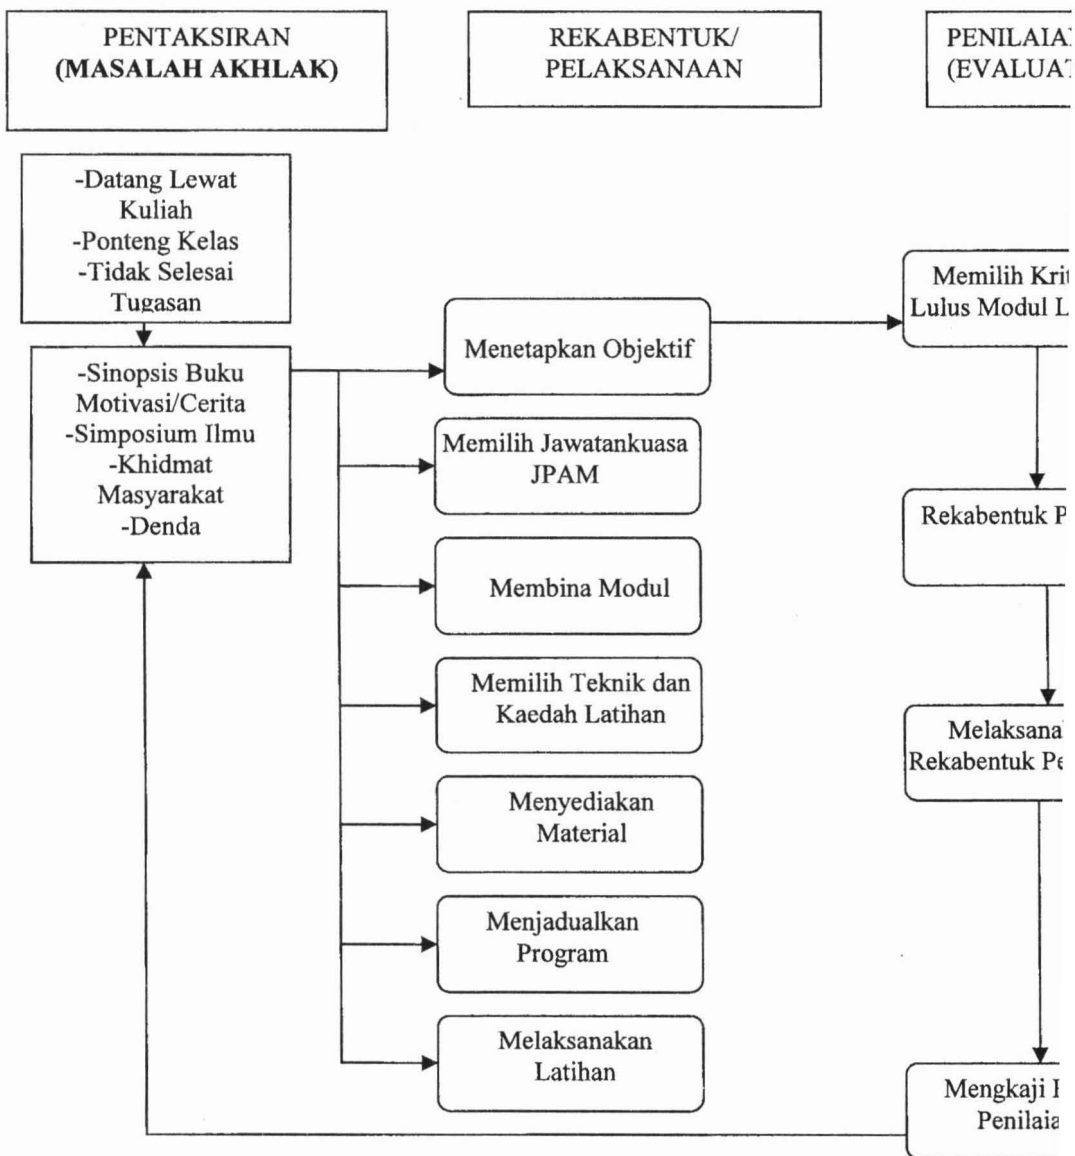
PENTAKSIRAN
(MASALAH AKHLAK)

REKABENTUK/
PELAKSANAAN

PENILAIA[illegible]
(EVALUA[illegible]

-Datang Lewat Kuliah
-Ponteng Kelas
-Tidak Selesai Tugasan

-Sinopsis Buku Motivasi/Cerita
-Simposium Ilmu
-Khidmat Masyarakat
-Denda

Menetapkan Objektif

Memilih Jawatankuasa JPAM

Membina Modul

Memilih Teknik dan Kaedah Latihan

Menyediakan Material

Menjadualkan Program

Melaksanakan Latihan

Memilih Kri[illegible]
Lulus Modul L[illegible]

Rekabentuk P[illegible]

Melaksana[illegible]
Rekabentuk Pe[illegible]

Mengkaji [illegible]
Penilaia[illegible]